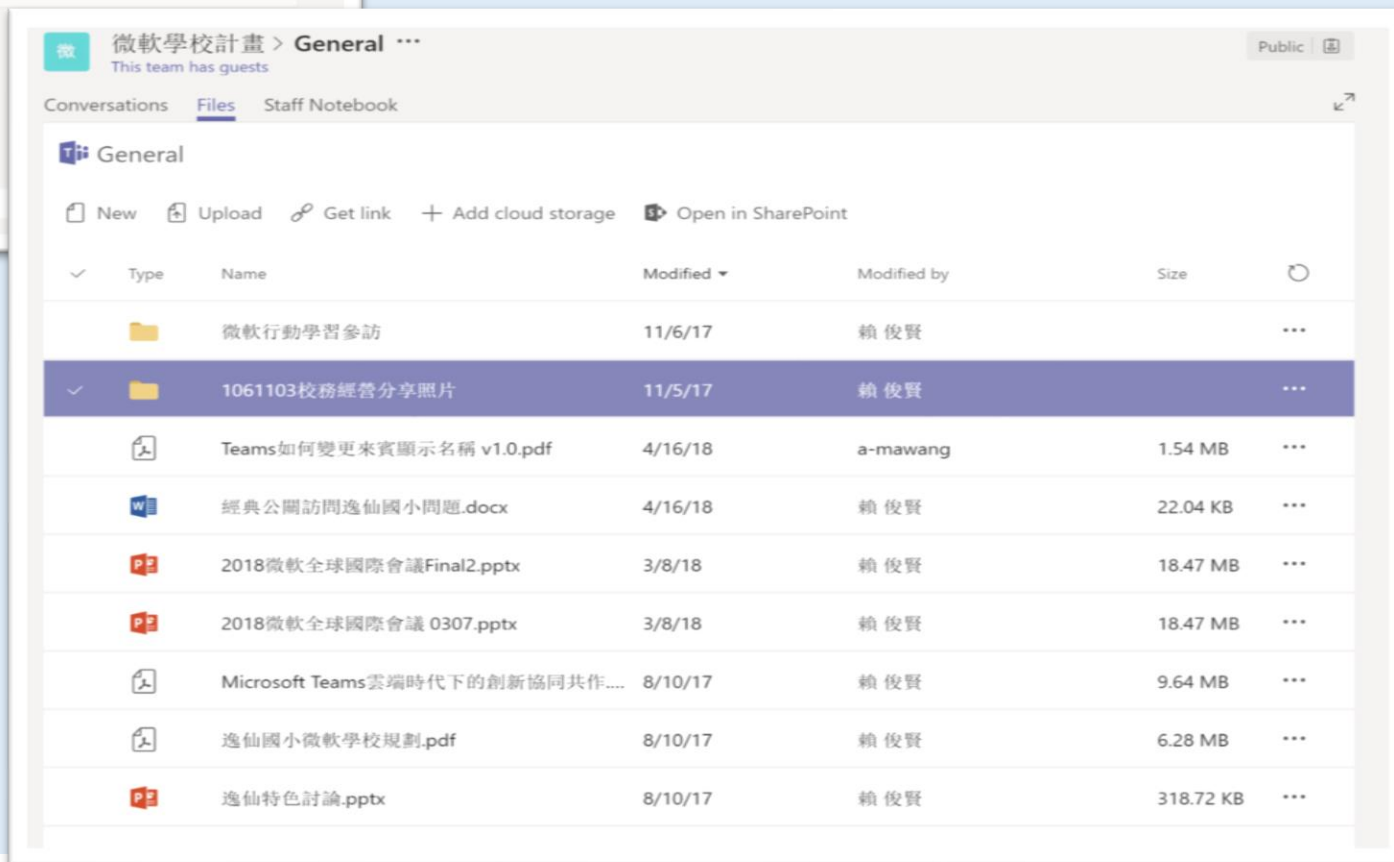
微
微軟學校計畫 > General ···
This team has guests
Public

Conversations Files Staff Notebook

General

New Upload Get link + Add cloud storage Open in SharePoint

| Type | Name | Modified | Modified by | Size | |
|---|---|---|---|---|---|
| | 微軟行動學習參訪 | 11/6/17 | 賴 俊賢 | | ··· |
| | 1061103校務經營分享照片 | 11/5/17 | 賴 俊賢 | | ··· |
| | Teams如何變更來賓顯示名稱 v1.0.pdf | 4/16/18 | a-mawang | 1.54 MB | ··· |
| | 經典公關訪問逸仙國小問題.docx | 4/16/18 | 賴 俊賢 | 22.04 KB | ··· |
| | 2018微軟全球國際會議Final2.pptx | 3/8/18 | 賴 俊賢 | 18.47 MB | ··· |
| | 2018微軟全球國際會議 0307.pptx | 3/8/18 | 賴 俊賢 | 18.47 MB | ··· |
| | Microsoft Teams雲端時代下的創新協同共作.... | 8/10/17 | 賴 俊賢 | 9.64 MB | ··· |
| | 逸仙國小微軟學校規劃.pdf | 8/10/17 | 賴 俊賢 | 6.28 MB | ··· |
| | 逸仙特色討論.pptx | 8/10/17 | 賴 俊賢 | 318.72 KB | ··· |